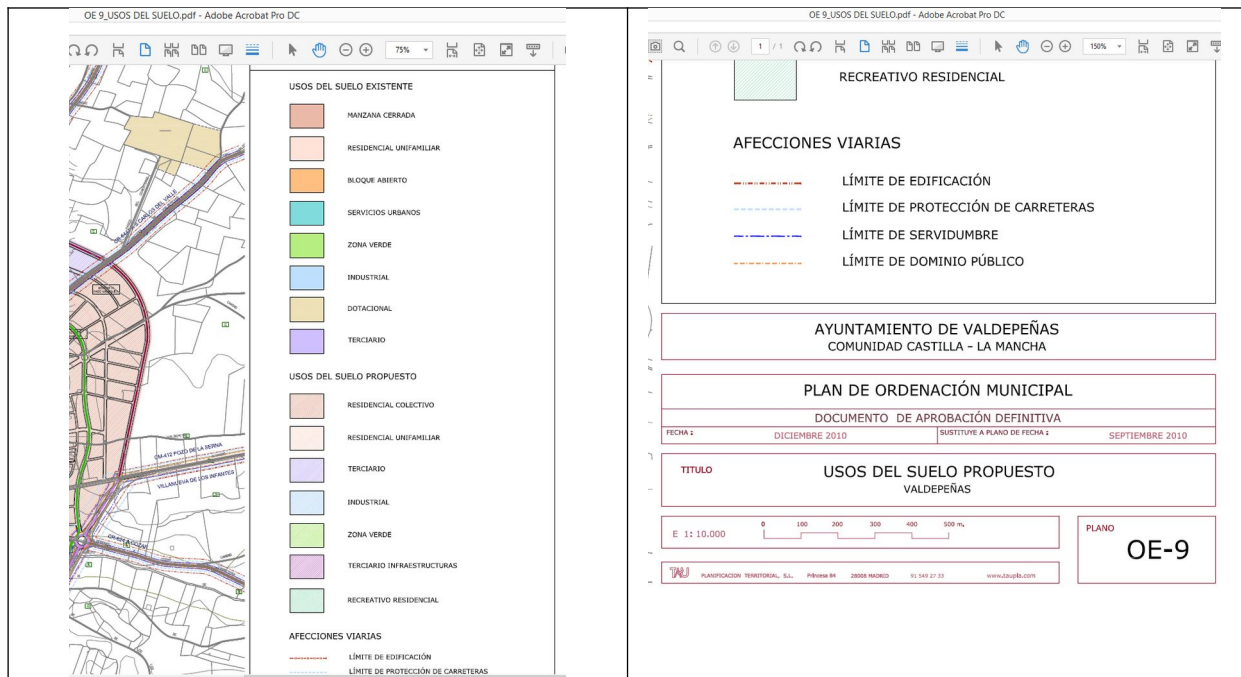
OE 9_USOS DEL SUELO.pdf - Adobe Acrobat Pro DC

75%

CM-412 POZO DE LA PERNA

VILLANUEVA DE LOS INFANTES

USOS DEL SUELO EXISTENTE

MANZANA CERRADA

RESIDENCIAL UNIFAMILIAR

BLOQUE ABIERTO

SERVICIOS URBANOS

ZONA VERDE

INDUSTRIAL

DOTACIONAL

TERCIARIO

USOS DEL SUELO PROPUESTO

RESIDENCIAL COLECTIVO

RESIDENCIAL UNIFAMILIAR

TERCIARIO

INDUSTRIAL

ZONA VERDE

TERCIARIO INFRAESTRUCTURAS

RECREATIVO RESIDENCIAL

AFECCIONES VIARIAS

LÍMITE DE EDIFICACIÓN

LÍMITE DE PROTECCIÓN DE CARRETERAS

OE 9_USOS DEL SUELO.pdf - Adobe Acrobat Pro DC

1 / 1

150%

RECREATIVO RESIDENCIAL

AFECCIONES VIARIAS

LÍMITE DE EDIFICACIÓN

LÍMITE DE PROTECCIÓN DE CARRETERAS

LÍMITE DE SERVIDUMBRE

LÍMITE DE DOMINIO PÚBLICO

AYUNTAMIENTO DE VALDEPEÑAS
COMUNIDAD CASTILLA - LA MANCHA

PLAN DE ORDENACIÓN MUNICIPAL

DOCUMENTO DE APROBACIÓN DEFINITIVA

FECHA : DICIEMBRE 2010 SUSTITUYE A PLANO DE FECHA : SEPTIEMBRE 2010

TITULO USOS DEL SUELO PROPUESTO
VALDEPEÑAS

E 1: 10.000 0 100 200 300 400 500 m.

PLANO
OE-9

TAU PLANIFICACION TERRITORIAL, S.L. Princesa 84 28008 MADRID 91 549 27 33 www.tauple.com